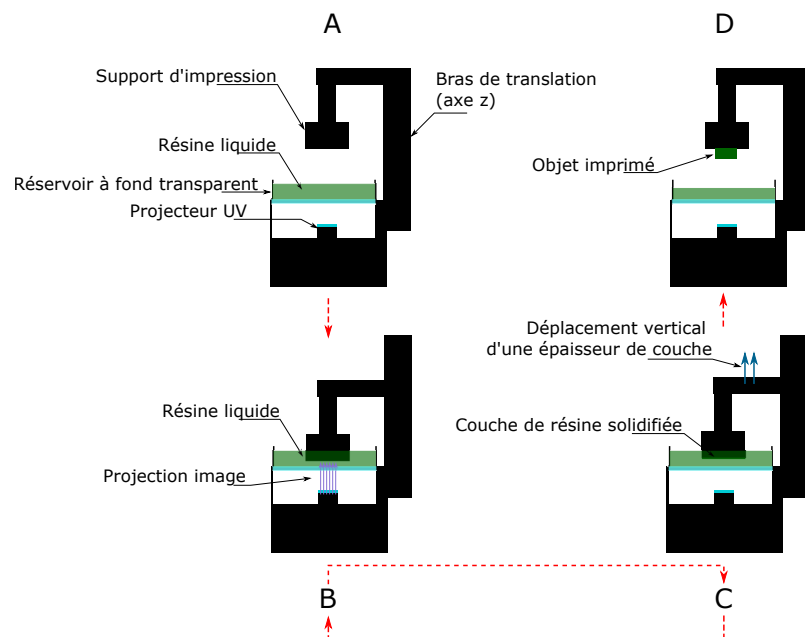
A

D

Support d'impression

Bras de translation (axe z)

Résine liquide

Réservoir à fond transparent

Projecteur UV

Objet imprimé

Déplacement vertical d'une épaisseur de couche

Résine liquide

Projection image

Couche de résine solidifiée

B

C